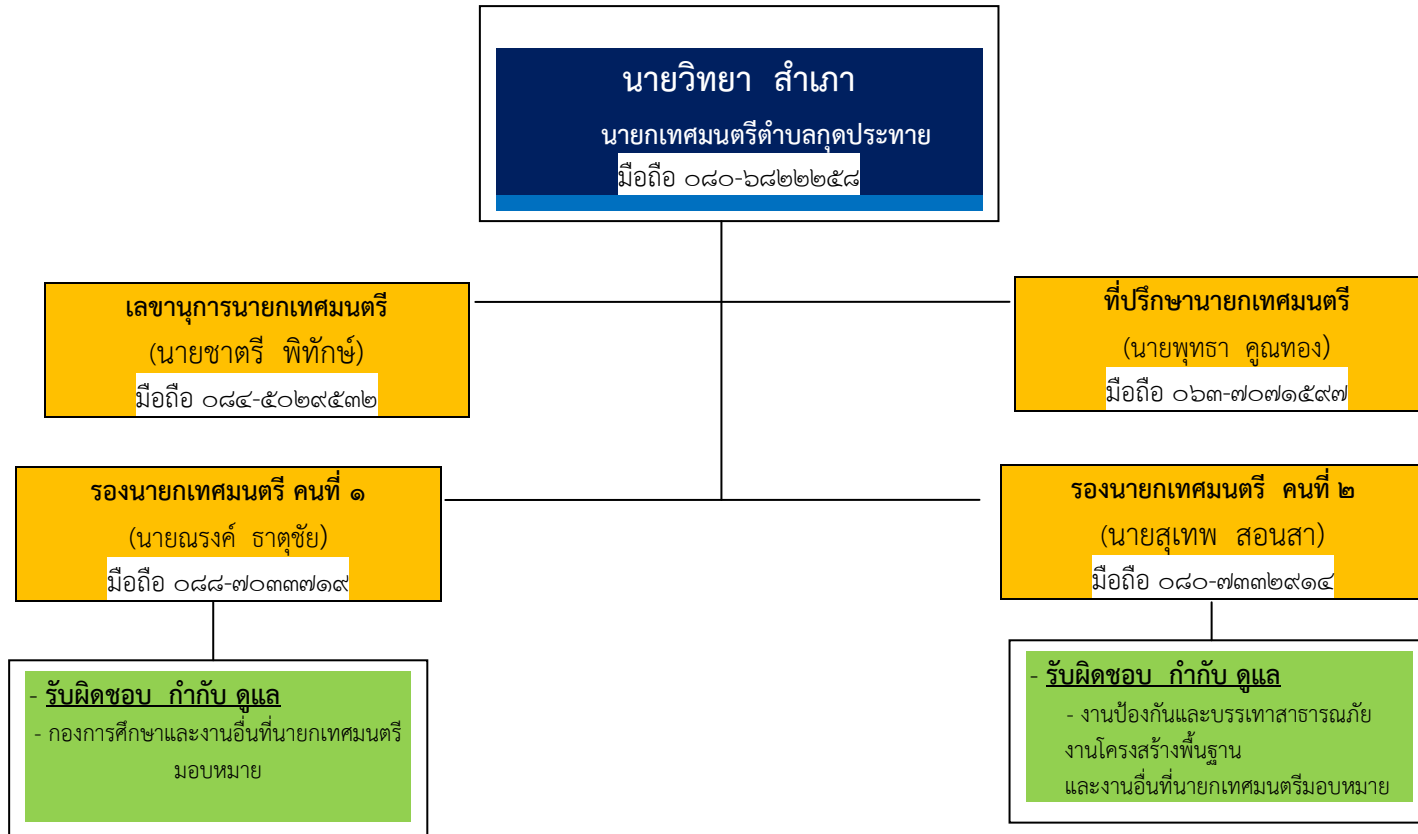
นายวิทยา สำเภา

นายกเทศมนตรีตำบลกุดประทาย

มือถือ ๐๘๐-๖๘๒๒๒๕๘

เลขานุการนายกเทศมนตรี

(นายชาตรี พิทักษ์)

มือถือ ๐๘๔-๕๐๒๙๕๓๒

ที่ปรึกษานายกเทศมนตรี

(นายพุทธา คูณทอง)

มือถือ ๐๖๓-๗๐๗๑๕๙๗

รองนายกเทศมนตรี คนที่ ๑

(นายณรงค์ ธาตุชัย)

มือถือ ๐๘๘-๗๐๓๓๗๑๙

รองนายกเทศมนตรี คนที่ ๒

(นายสุเทพ สอนสา)

มือถือ ๐๘๐-๗๓๓๒๙๑๔

- รับผิดชอบ กำกับ ดูแล

- กองการศึกษาและงานอื่นที่นายกเทศมนตรีมอบหมาย

- รับผิดชอบ กำกับ ดูแล

- งานป้องกันและบรรเทาสาธารณภัย งานโครงสร้างพื้นฐาน และงานอื่นที่นายกเทศมนตรีมอบหมาย